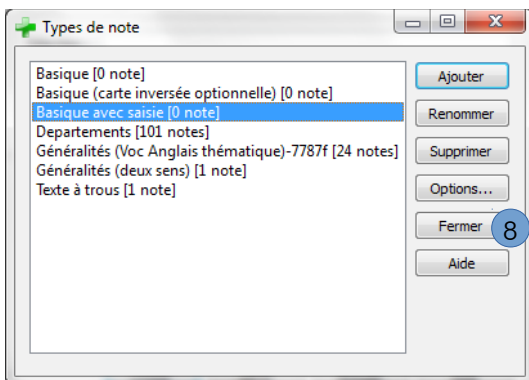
Types de note

Basique [0 note]
Basique (carte inversée optionnelle) [0 note]
Basique avec saisie [0 note]
Departements [101 notes]
Généralités (Voc Anglais thématique)-7787f [24 notes]
Généralités (deux sens) [1 note]
Texte à trous [1 note]

Ajouter
Renommer
Supprimer
Options...
Fermer
8
Aide